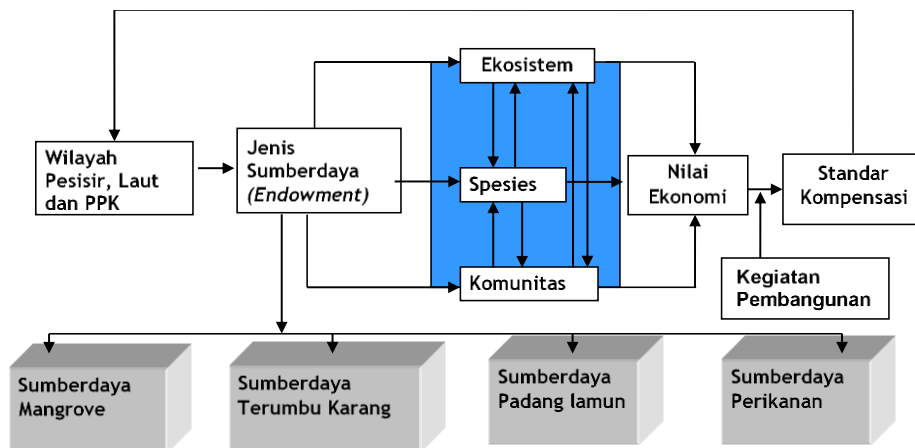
Ekosistem

Wilayah Pesisir, Laut dan PPK

Jenis Sumberdaya *(Endowment)*

Spesies

Nilai Ekonomi

Standar Kompensasi

Komunitas

Kegiatan Pembangunan

Sumberdaya Mangrove

Sumberdaya Terumbu Karang

Sumberdaya Padang lamun

Sumberdaya Perikanan